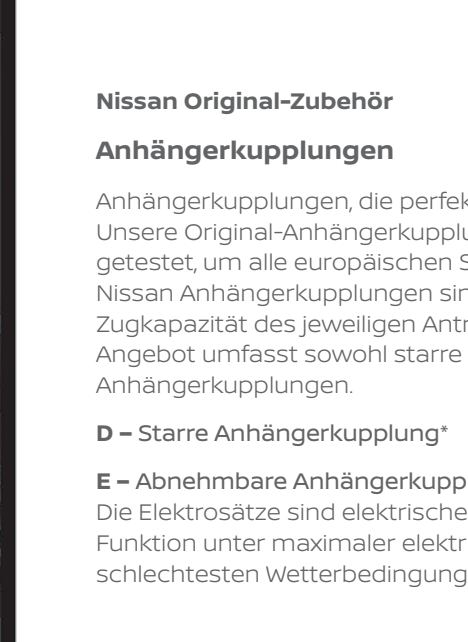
Nissan Original-Zubehör

Anhängerkupplungen

Anhängerkupplungen, die perfek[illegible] Unsere Original-Anhängerkupplu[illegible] getestet, um alle europäischen S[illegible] Nissan Anhängerkupplungen sin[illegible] Zugkapazität des jeweiligen Antr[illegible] Angebot umfasst sowohl starre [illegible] Anhängerkupplungen.

D – Starre Anhängerkupplung*

E – Abnehmbare Anhängerkupp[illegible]
Die Elektrosätze sind elektrische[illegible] Funktion unter maximaler elektr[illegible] schlechtesten Wetterbedingung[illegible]